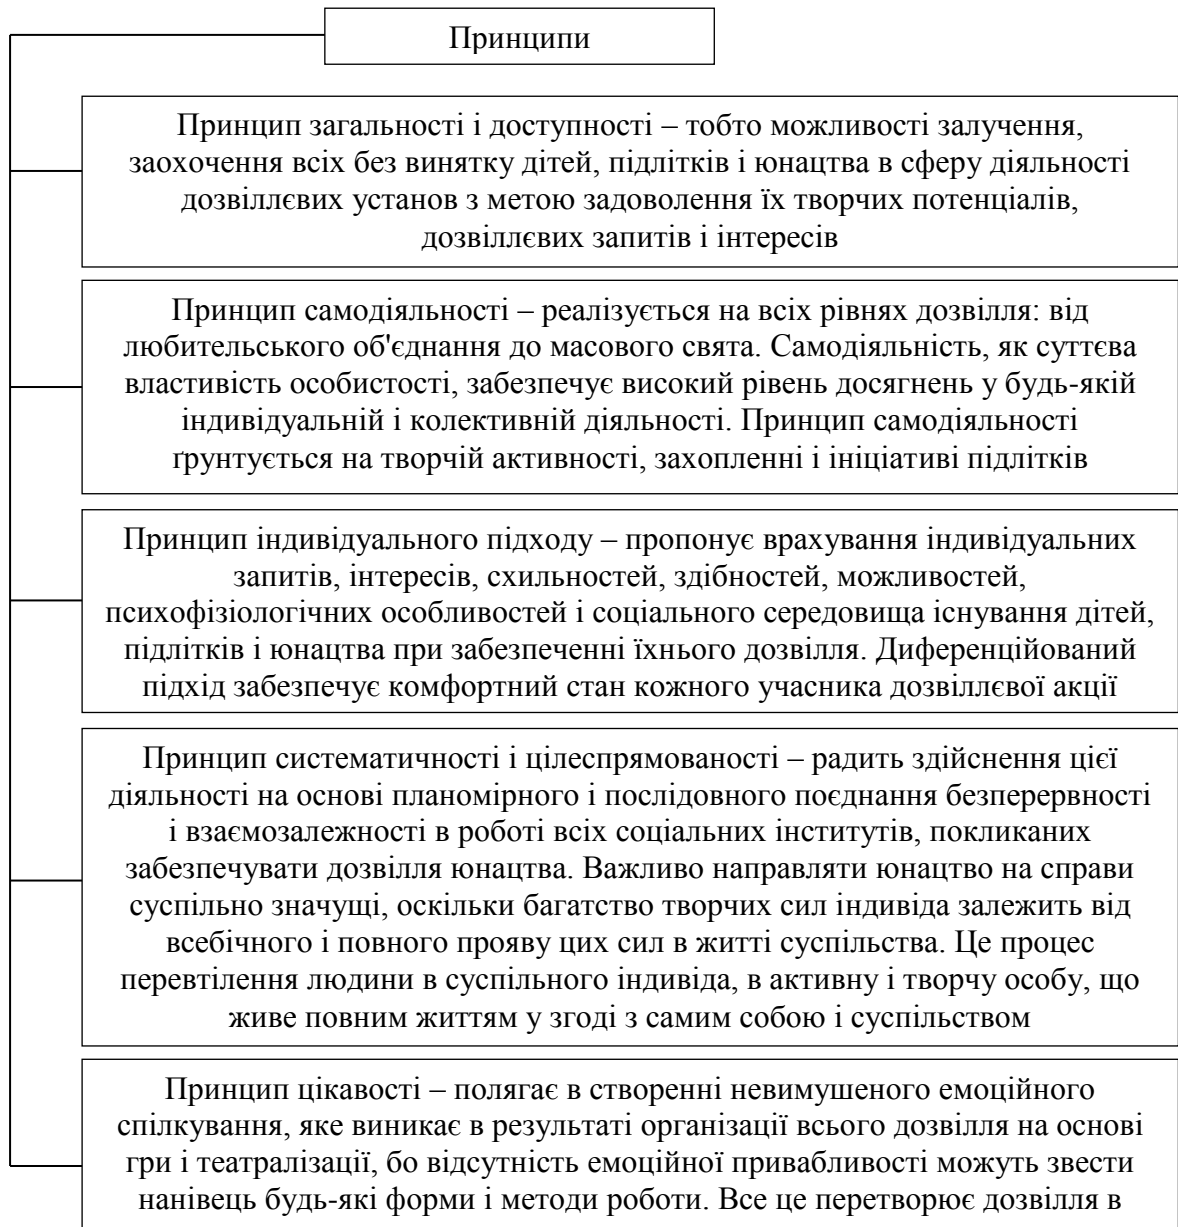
Принципи

Принцип загальності і доступності – тобто можливості залучення, заохочення всіх без винятку дітей, підлітків і юнацтва в сферу діяльності дозвіллєвих установ з метою задоволення їх творчих потенціалів, дозвіллєвих запитів і інтересів

Принцип самодіяльності – реалізується на всіх рівнях дозвілля: від любительського об'єднання до масового свята. Самодіяльність, як суттєва властивість особистості, забезпечує високий рівень досягнень у будь-якій індивідуальній і колективній діяльності. Принцип самодіяльності ґрунтується на творчій активності, захопленні і ініціативі підлітків

Принцип індивідуального підходу – пропонує врахування індивідуальних запитів, інтересів, схильностей, здібностей, можливостей, психофізіологічних особливостей і соціального середовища існування дітей, підлітків і юнацтва при забезпеченні їхнього дозвілля. Диференційований підхід забезпечує комфортний стан кожного учасника дозвіллєвої акції

Принцип систематичності і цілеспрямованості – радить здійснення цієї діяльності на основі планомірного і послідовного поєднання безперервності і взаємозалежності в роботі всіх соціальних інститутів, покликаних забезпечувати дозвілля юнацтва. Важливо направляти юнацтво на справи суспільно значущі, оскільки багатство творчих сил індивіда залежить від всебічного і повного прояву цих сил в житті суспільства. Це процес перевтілення людини в суспільного індивіда, в активну і творчу особу, що живе повним життям у згоді з самим собою і суспільством

Принцип цікавості – полягає в створенні невимушеного емоційного спілкування, яке виникає в результаті організації всього дозвілля на основі гри і театралізації, бо відсутність емоційної привабливості можуть звести нанівець будь-які форми і методи роботи. Все це перетворює дозвілля в